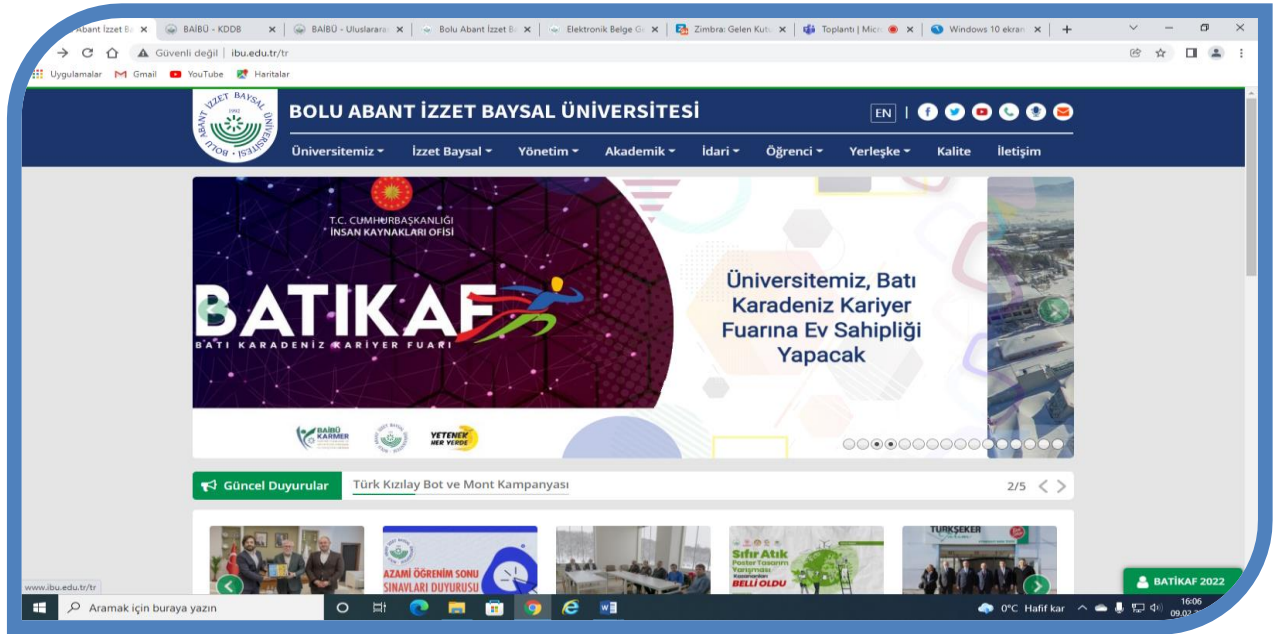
Abant İzzet Ba | BAİBÜ - KDDB | BAİBÜ - Uluslararas | Bolu Abant İzzet Ba | Elektronik Belge G | Zimbra: Gelen Kutu | Toplantı | Micr | Windows 10 ekran

Güvenli değil | ibu.edu.tr/tr

Uygulamalar Gmail YouTube Haritalar

İZZET BAYSAL 1992 ABANT ÜNİVERSİTESİ BOLU

BOLU ABANT İZZET BAYSAL ÜNİVERSİTESİ

EN

Üniversitemiz İzzet Baysal Yönetim Akademik İdari Öğrenci Yerleşke Kalite İletişim

T.C. CUMHURBAŞKANLIĞI İNSAN KAYNAKLARI OFİSİ

BATIKAF

BATI KARADENİZ KARİYER FUARI

Üniversitemiz, Batı Karadeniz Kariyer Fuarına Ev Sahipliği Yapacak

BAİBÜ KARMER

YETENEK HER YERDE

Güncel Duyurular

Türk Kızılay Bot ve Mont Kampanyası

2/5

AZAMİ ÖĞRENİM SONU SINAVLARI DUYURUSU

Sıfır Atık Poster Tasarım Yarışması Kazananları BELLİ OLDU

TÜRKŞEKER

www.ibu.edu.tr/tr

BATIKAF 2022

Aramak için buraya yazın

0°C Hafif kar

16:06
09.02.